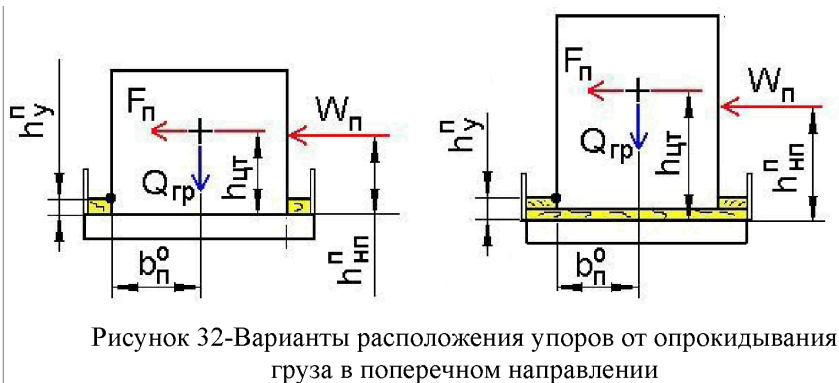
$h_у^п$
$F_п$
$W_п$
$Q_{гр}$
$h_{цт}$
$h_{нп}^п$
$b_п^о$

$h_у^п$
$F_п$
$W_п$
$Q_{гр}$
$h_{цт}$
$h_{нп}^п$
$b_п^о$

Рисунок 32-Варианты расположения упоров от опрокидывания груза в поперечном направлении